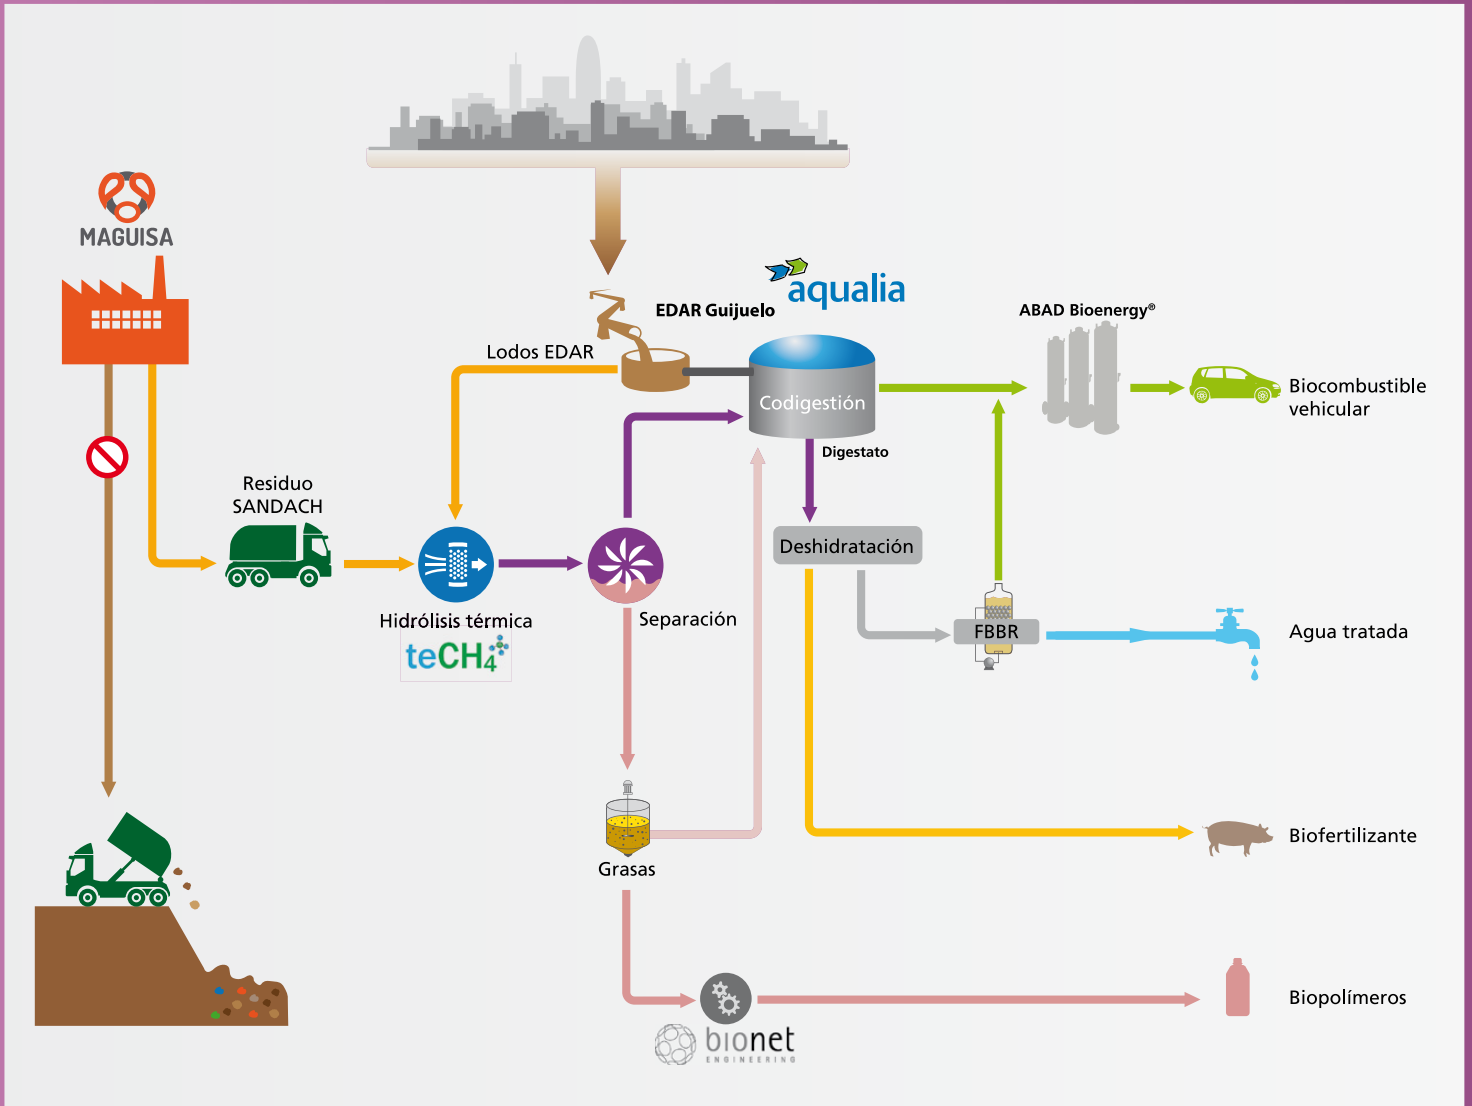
MAGUISA

aqualia

EDAR Guijuelo

ABAD Bioenergy®

Lodos EDAR

Codigestión

Biocombustible vehicular

Digestato

Residuo SANDACH

Deshidratación

Hidrólisis térmica

teCH$_4$

Separación

FBBR

Agua tratada

Grasas

Biofertilizante

Biopolímeros

bionet
ENGINEERING